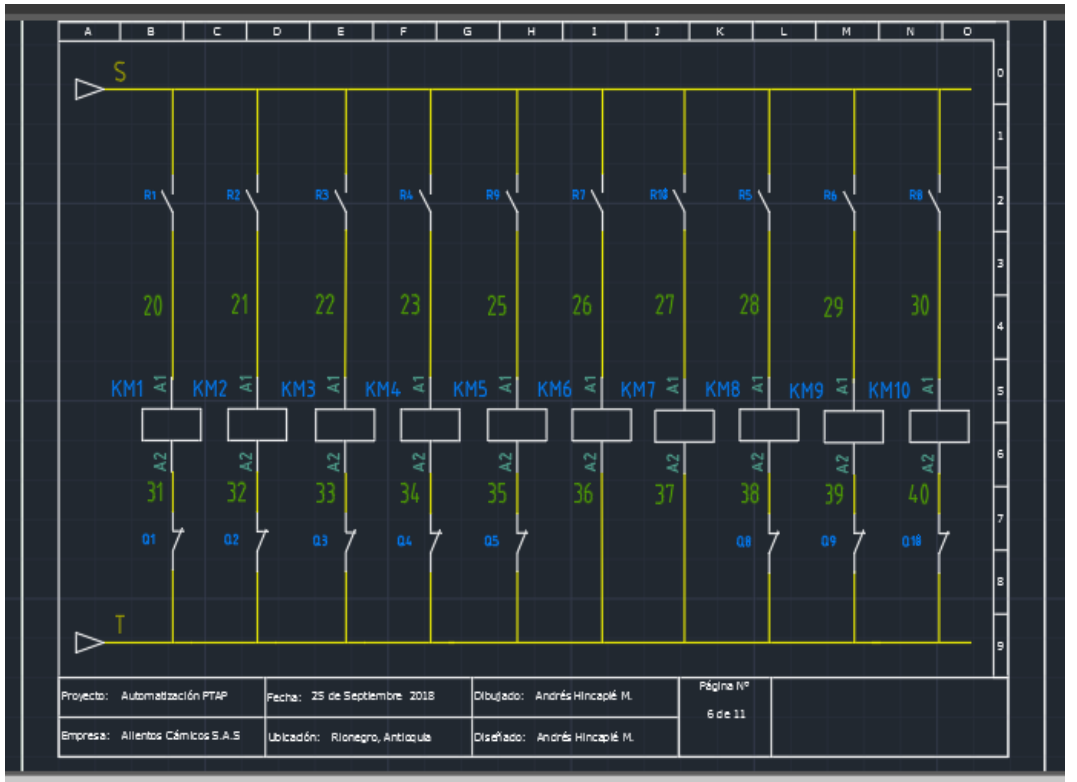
A B C D E F G H I J K L M N O

0 1 2 3 4 5 6 7 8 9

S

R1 R2 R3 R4 R9 R7 R10 R5 R6 R8

20 21 22 23 25 26 27 28 29 30

KM1 A1 KM2 A1 KM3 A1 KM4 A1 KM5 A1 KM6 A1 KM7 A1 KM8 A1 KM9 A1 KM10 A1

A2 A2 A2 A2 A2 A2 A2 A2 A2 A2

31 32 33 34 35 36 37 38 39 40

Q1 Q2 Q3 Q4 Q5 Q8 Q9 Q10

T

| Proyecto: Automatización PTAP | Fecha: 25 de Septiembre 2018 | Dibujado: Andrés Hincapié M. | Página Nº 6 de 11 | |
|---|---|---|---|---|
| Empresa: Alientos Cárnicos S.A.S | Ubicación: Rionegro, Antioquia | Diseñado: Andrés Hincapié M. | | |